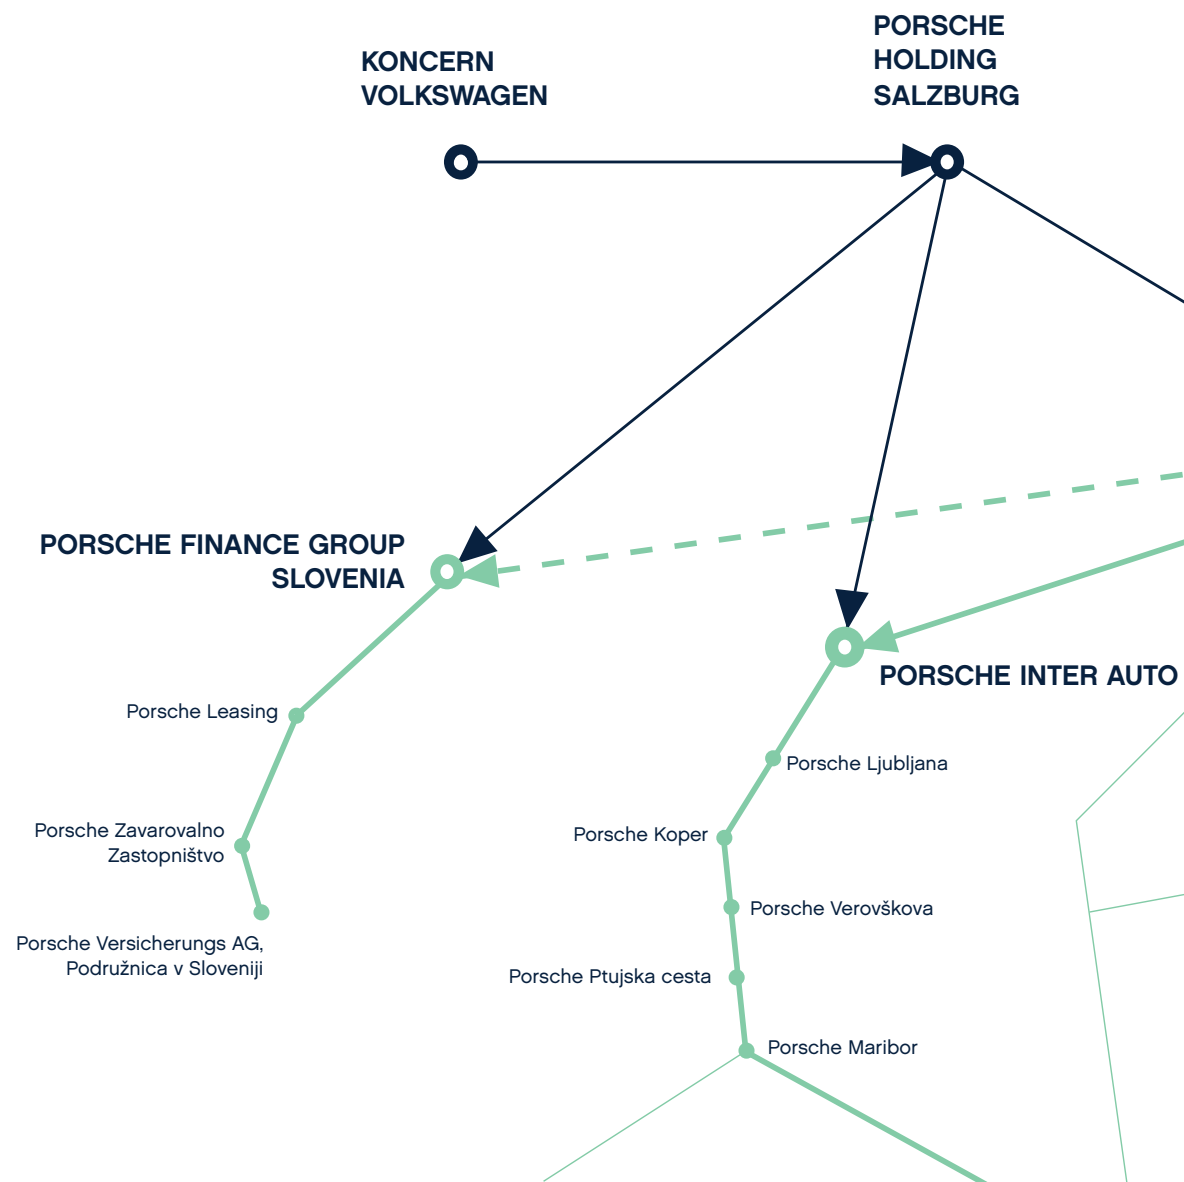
KONCERN VOLKSWAGEN

PORSCHE HOLDING SALZBURG

PORSCHE FINANCE GROUP SLOVENIA

Porsche Leasing

Porsche Zavarovalno Zastopništvo

Porsche Versicherungs AG, Podružnica v Sloveniji

PORSCHE INTER AUTO

Porsche Ljubljana

Porsche Koper

Porsche Verovškova

Porsche Ptujska cesta

Porsche Maribor